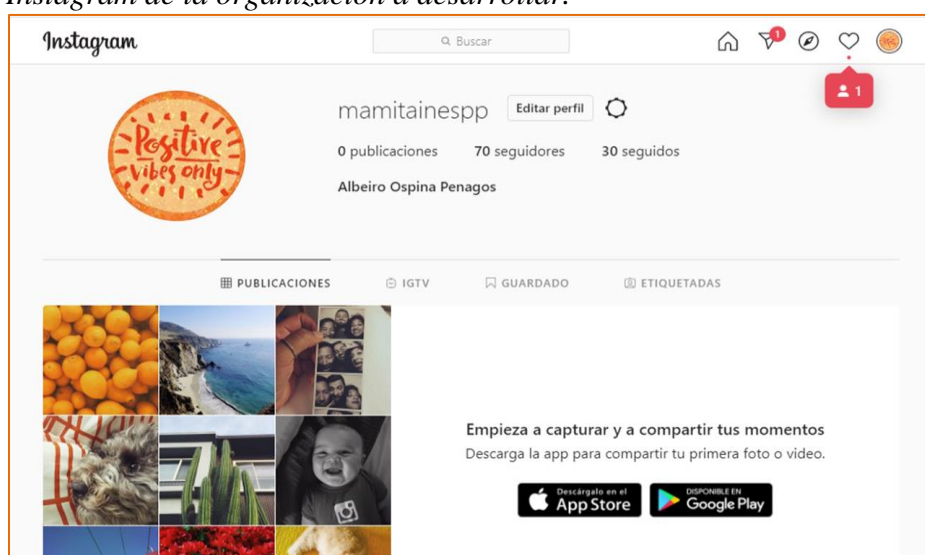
Instagram de la organización a desarrollar.

Instagram

Buscar

1

1

Positive vibes only

mamitainespp

Editar perfil

0 publicaciones 70 seguidores 30 seguidos

Albeiro Ospina Penagos

PUBLICACIONES IGTV GUARDADO ETIQUETADAS

Empieza a capturar y a compartir tus momentos

Descarga la app para compartir tu primera foto o video.

Descárgalo en el App Store

DISPONIBLE EN Google Play